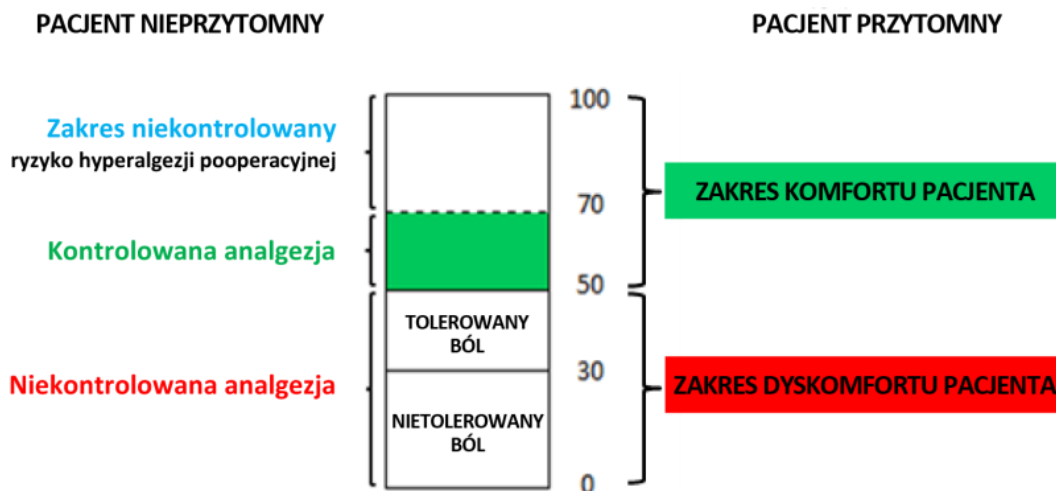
PACJENT NIEPRZYTOMNY

PACJENT PRZYTOMNY

Zakres niekontrolowany
ryzyko hyperalgezji pooperacyjnej

Kontrolowana analgezja

Niekontrolowana analgezja

TOLEROWANY BÓL

NIETOLEROWANY BÓL

100

70

50

30

0

ZAKRES KOMFORTU PACJENTA

ZAKRES DYSKOMFORTU PACJENTA